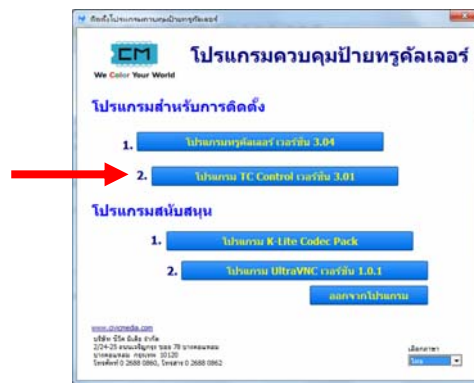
ติดตั้งโปรแกรมควบคุมป้ายทรูคัลเลอร์

CM
We Color Your World

โปรแกรมควบคุมป้ายทรูคัลเลอร์

โปรแกรมสำหรับการติดตั้ง

1. โปรแกรมทรูคัลเลอร์ เวอร์ชั่น 3.04

2. โปรแกรม TC Control เวอร์ชั่น 3.01

โปรแกรมสนับสนุน

1. โปรแกรม K-Lite Codec Pack

2. โปรแกรม UltraVNC เวอร์ชั่น 1.0.1

ออกจากโปรแกรม

www.civicmedia.com
บริษัท ซีวิค มีเดีย จำกัด
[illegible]
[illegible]
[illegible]

เลือกภาษา
ไทย